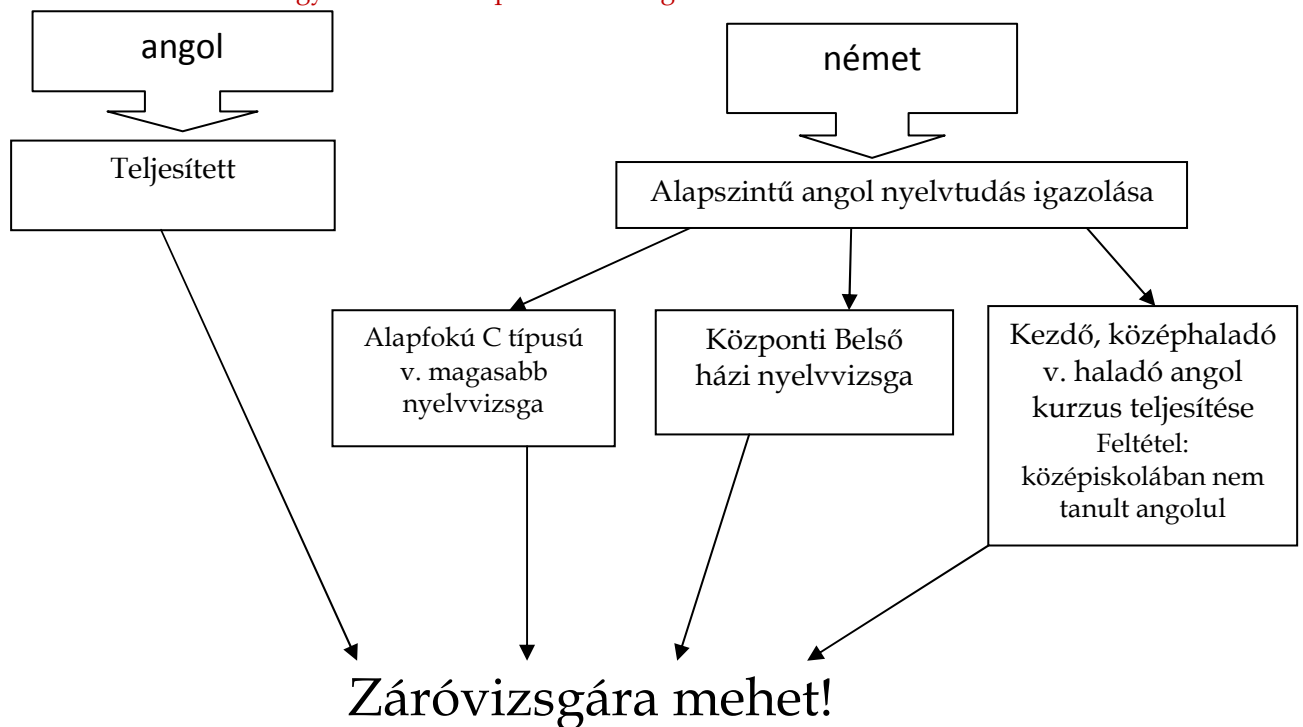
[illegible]

angol

német

Teljesített

Alapszintű angol nyelvtudás igazolása

Alapfokú C típusú v. magasabb nyelvvizsga

Központi Belső házi nyelvvizsga

Kezdő, középhaladó v. haladó angol kurzus teljesítése
Feltétel: középiskolában nem tanult angolul

Záróvizsgára mehet!